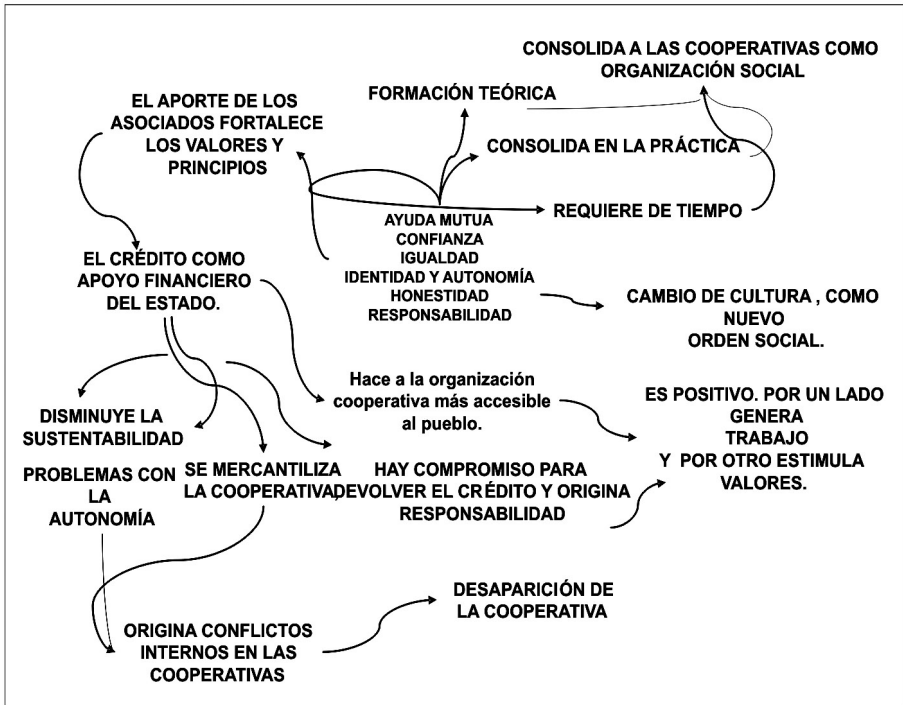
CONSOLIDA A LAS COOPERATIVAS COMO ORGANIZACIÓN SOCIAL

EL APORTE DE LOS ASOCIADOS FORTALECE LOS VALORES Y PRINCIPIOS

FORMACIÓN TEÓRICA

CONSOLIDA EN LA PRÁCTICA

REQUIERE DE TIEMPO

AYUDA MUTUA
CONFIANZA
IGUALDAD
IDENTIDAD Y AUTONOMÍA
HONESTIDAD
RESPONSABILIDAD

EL CRÉDITO COMO APOYO FINANCIERO DEL ESTADO.

CAMBIO DE CULTURA , COMO NUEVO ORDEN SOCIAL.

Hace a la organización cooperativa más accesible al pueblo.

ES POSITIVO. POR UN LADO GENERA TRABAJO Y POR OTRO ESTIMULA VALORES.

DISMINUYE LA SUSTENTABILIDAD

PROBLEMAS CON LA AUTONOMÍA

SE MERCANTILIZA LA COOPERATIVA

HAY COMPROMISO PARA DEVOLVER EL CRÉDITO Y ORIGINA RESPONSABILIDAD

DESAPARICIÓN DE LA COOPERATIVA

ORIGINA CONFLICTOS INTERNOS EN LAS COOPERATIVAS